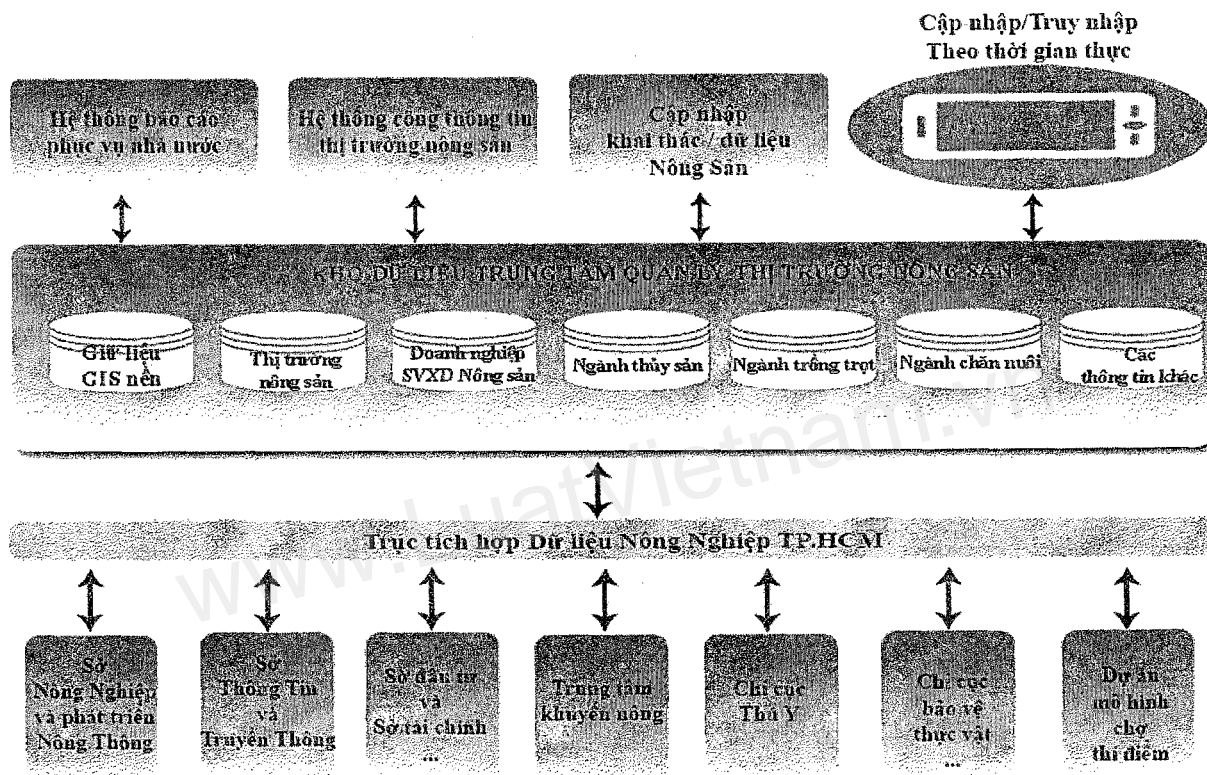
Cập nhập/Truy nhập
Theo thời gian thực

Hệ thống báo cáo phục vụ nhà nước

Hệ thống công thông tin thị trường nông sản

Cập nhập khai thác / dữ liệu Nông Sản

KHO DỮ LIỆU TRUNG TÂM QUẢN LÝ THỊ TRƯỜNG NÔNG SẢN

Giữ liệu GIS nền

Thị trường nông sản

Doanh nghiệp SVXD Nông sản

Ngành thủy sản

Ngành trồng trọt

Ngành chăn nuôi

Các thông tin khác

www.LuatVietnam.vn

Trục tích hợp Dữ liệu Nông Nghiệp TP.HCM

Sở Nông Nghiệp và phát triển Nông Thông

Sở Thông Tin và Truyền Thông

Sở đầu tư và Sở tài chính ...

Trung tâm khuyến nông

Chi cục Thú Y

Chi cục bảo vệ thực vật ...

Dự án mô hình chợ thí điểm